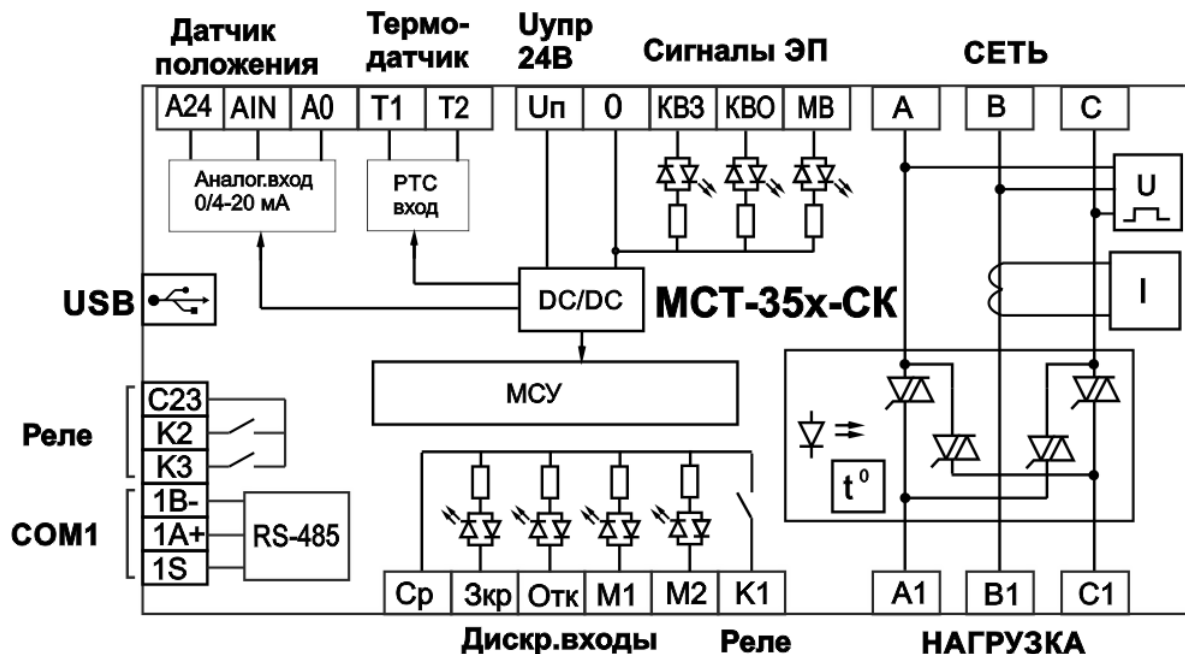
Датчик положения
Термо-датчик
Uупр 24В
Сигналы ЭП
СЕТЬ

A24 AIN A0 T1 T2 Uп 0 КВЗ КВО МВ A B C

Аналог.вход 0/4-20 мА
PTC вход

U

USB
DC/DC
МСТ-35х-СК
I

МСУ

Реле
C23
K2
K3

$t^0$

COM1
1B-
1A+
1S
RS-485

Ср Зкр Отк М1 М2 К1 A1 B1 C1

Дискр.входы Реле НАГРУЗКА